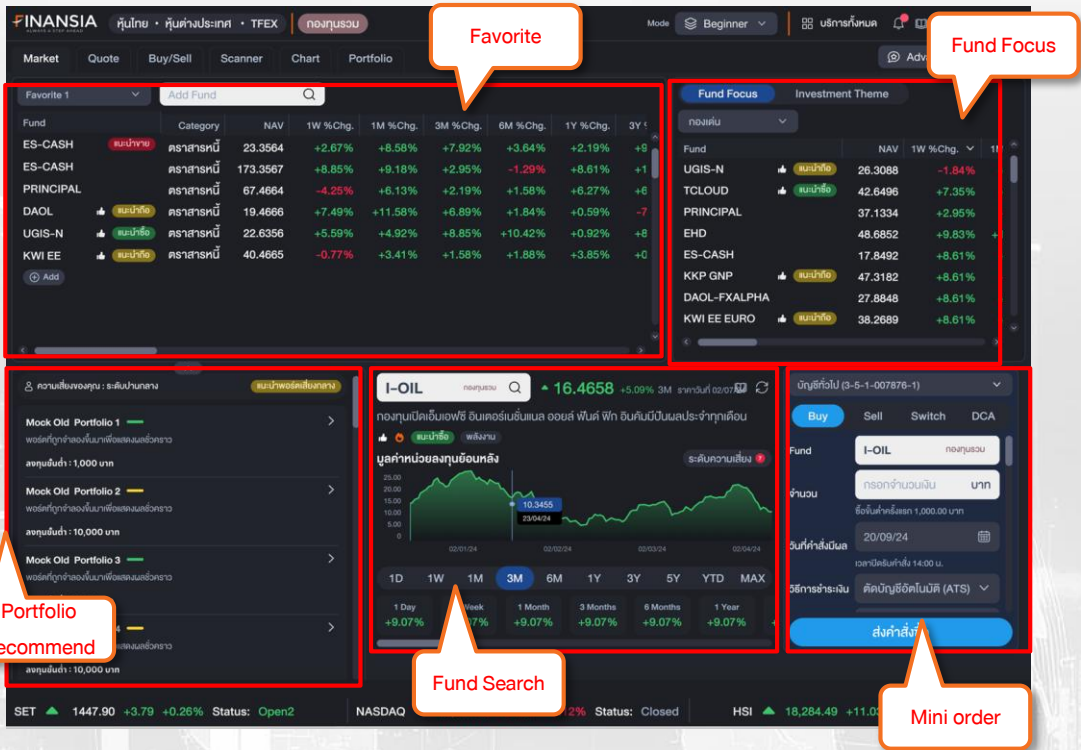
FINANSIA ALWAYS A STEP AHEAD
หุ้นไทย • หุ้นต่างประเทศ • TFEX
กองทุนรวม
Mode Beginner
บริการทั้งหมด
Market Quote Buy/Sell Scanner Chart Portfolio
Adv

Favorite

Fund Focus

Favorite 1
Add Fund

| Fund | | Category | NAV | 1W %Chg. | 1M %Chg. | 3M %Chg. | 6M %Chg. | 1Y %Chg. | 3Y |
|---|---|---|---|---|---|---|---|---|---|
| ES-CASH | แนะนำขาย | ตราสารหนี้ | 23.3564 | +2.67% | +8.58% | +7.92% | +3.64% | +2.19% | +8 |
| ES-CASH | | ตราสารหนี้ | 173.3567 | +8.85% | +9.18% | +2.95% | -1.29% | +8.61% | +1 |
| PRINCIPAL | | ตราสารหนี้ | 67.4664 | -4.25% | +6.13% | +2.19% | +1.58% | +6.27% | +6 |
| DAOL | แนะนำถือ | ตราสารหนี้ | 19.4666 | +7.49% | +11.58% | +6.89% | +1.84% | +0.59% | -7 |
| UGIS-N | แนะนำซื้อ | ตราสารหนี้ | 22.6356 | +5.59% | +4.92% | +8.85% | +10.42% | +0.92% | +8 |
| KWI EE | แนะนำถือ | ตราสารหนี้ | 40.4665 | -0.77% | +3.41% | +1.58% | +1.88% | +3.85% | +0 |

Add

Fund Focus Investment Theme
กองเด่น

| Fund | | NAV | 1W %Chg. | 1M |
|---|---|---|---|---|
| UGIS-N | แนะนำถือ | 26.3088 | -1.84% | |
| TCLOUD | แนะนำซื้อ | 42.6496 | +7.35% | |
| PRINCIPAL | | 37.1334 | +2.95% | |
| EHD | | 48.6852 | +9.83% | |
| ES-CASH | | 17.8492 | +8.61% | |
| KKP GNP | แนะนำถือ | 47.3182 | +8.61% | |
| DAOL-FXALPHA | | 27.8848 | +8.61% | |
| KWI EE EURO | แนะนำถือ | 38.2689 | +8.61% | |

ความเสี่ยงของคุณ : ระดับปานกลาง
แนะนำพอร์ตเสี่ยงกลาง

Mock Old Portfolio 1
พอร์ตที่ถูกจำลองขึ้นมาเพื่อแสดงผลชั่วคราว
ลงทุนขั้นต่ำ : 1,000 บาท

Mock Old Portfolio 2
พอร์ตที่ถูกจำลองขึ้นมาเพื่อแสดงผลชั่วคราว
ลงทุนขั้นต่ำ : 10,000 บาท

Mock Old Portfolio 3
พอร์ตที่ถูกจำลองขึ้นมาเพื่อแสดงผลชั่วคราว

Portfolio
ecommend
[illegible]4
แสดงผลชั่วคราว
ลงทุนขั้นต่ำ : 10,000 บาท

I-OIL กองทุนรวม
16.4658 +5.09% 3M ราคาวันที่ 02/07
กองทุนเปิดเอ็มเอฟซี อินเตอร์เนชั่นแนล ออยล์ ฟันด์ ฟีท อินคัมมีปันผลประจำทุกเดือน
แนะนำซื้อ พลังงาน
มูลค่าหน่วยลงทุนย้อนหลัง
ระดับความเสี่ยง 7
25.00
20.00
15.00
10.00
5.00
10.3455
23/04/24
02/01/24 02/02/24 02/03/24 02/04/24
1D 1W 1M 3M 6M 1Y 3Y 5Y YTD MAX
1 Day +9.07%
Week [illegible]7%
1 Month +9.07%
3 Months +9.07%
6 Months +9.07%
1 Year +9.07%

Fund Search

บัญชีทั่วไป (3-5-1-007876-1)
Buy Sell Switch DCA
Fund I-OIL กองทุนรวม
จำนวน กรอกจำนวนเงิน บาท
ซื้อขั้นต่ำครั้งแรก 1,000.00 บาท
วันที่คำสั่งมีผล 20/09/24
เวลาปิดรับคำสั่ง 14:00 น.
วิธีการชำระเงิน ตัดบัญชีอัตโนมัติ (ATS)
ส่งคำสั่ง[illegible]

Mini order

SET 1447.90 +3.79 +0.26% Status: Open2
NASDAQ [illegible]2% Status: Closed
HSI 18,284.49 +11.0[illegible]